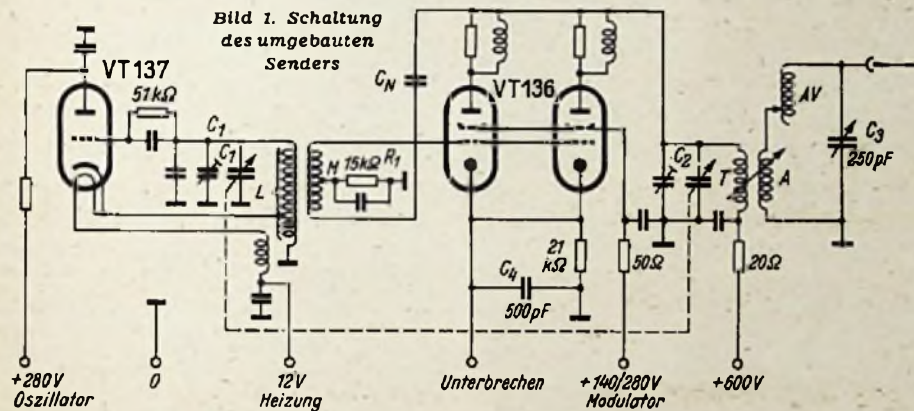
Bild 1. Schaltung des umgebauten Senders

VT137

51kΩ

$C_1$

$C_1$

L

$C_N$

M 15kΩ $R_1$

VT136

21 kΩ

$C_4$

500pF

50Ω

$C_2$

T

20Ω

AV

A

$C_3$

250pF

+280V Oszillator

0

12V Heizung

Unterbrechen

+140/280V Modulator

+600V